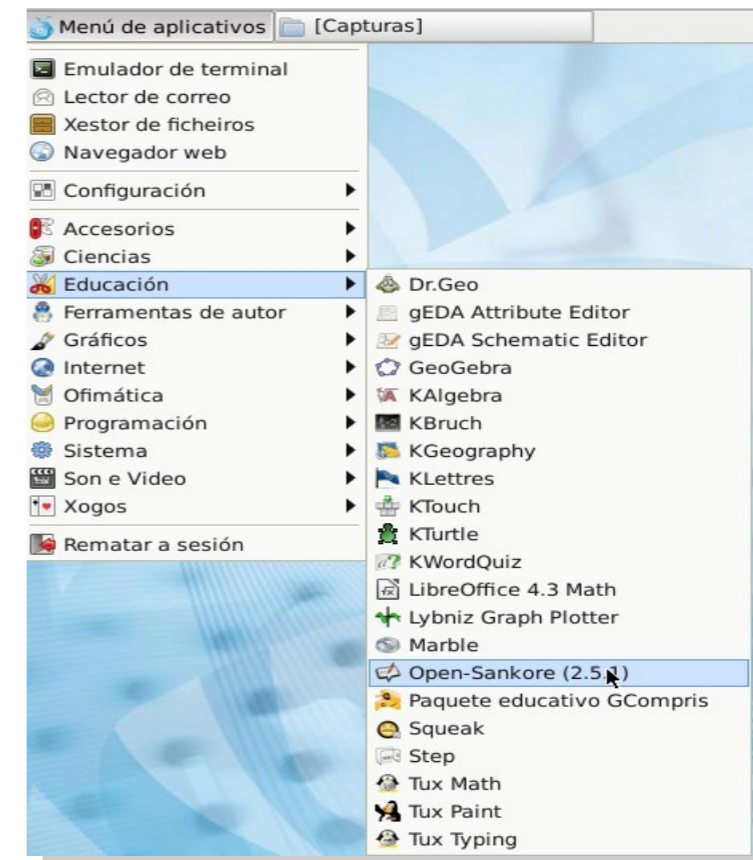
Menú de aplicativos [Capturas]

Emulador de terminal
Lector de correo
Xestor de ficheiros
Navegador web

Configuración

Accesorios
Ciencias
Educación
Ferramentas de autor
Gráficos
Internet
Ofimática
Programación
Sistema
Son e Video
Xogos

Rematar a sesión

Dr.Geo
gEDA Attribute Editor
gEDA Schematic Editor
GeoGebra
KAlgebra
KBruch
KGeography
KLettres
KTouch
KTurtle
KWordQuiz
LibreOffice 4.3 Math
Lybniz Graph Plotter
Marble
Open-Sankore (2.5.1)
Paquete educativo GCompris
Squeak
Step
Tux Math
Tux Paint
Tux Typing